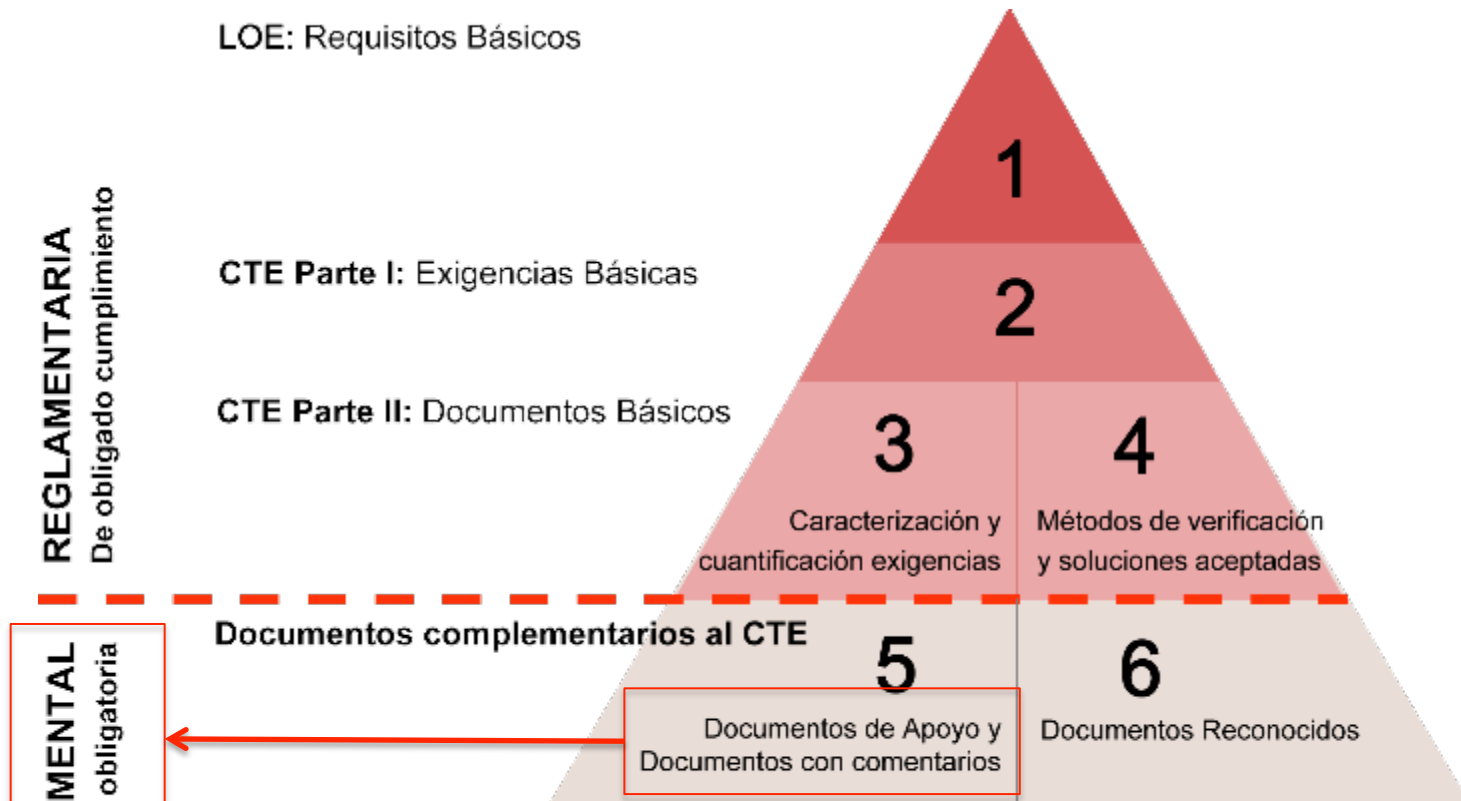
REGLAMENTARIA
De obligado cumplimiento

LOE: Requisitos Básicos

1

CTE Parte I: Exigencias Básicas

2

CTE Parte II: Documentos Básicos

3

Caracterización y cuantificación exigencias

4

Métodos de verificación y soluciones aceptadas

MENTAL
obligatoria

Documentos complementarios al CTE

5

Documentos de Apoyo y Documentos con comentarios

6

Documentos Reconocidos